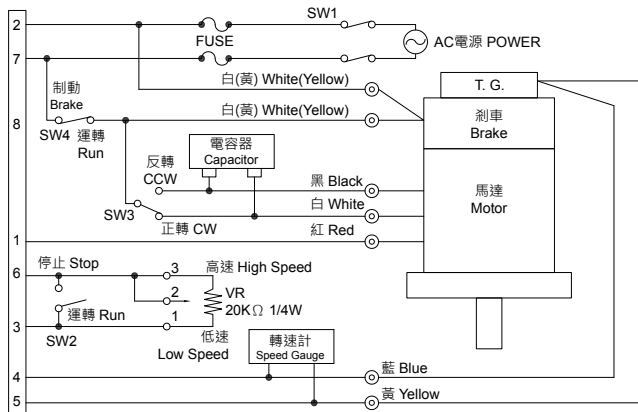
2
7
8
1
6
3
4
5
FUSE
SW1
AC電源 POWER
制動
Brake
白(黃) White(Yellow)
白(黃) White(Yellow)
T. G.
SW4 運轉
Run
電容器
Capacitor
反轉
CCW
剎車
Brake
黑 Black
馬達
Motor
SW3
白 White
正轉 CW
紅 Red
停止 Stop
3
高速 High Speed
2
VR
20K$\Omega$ 1/4W
運轉 Run
1
SW2
低速
Low Speed
轉速計
Speed Gauge
藍 Blue
黃 Yellow